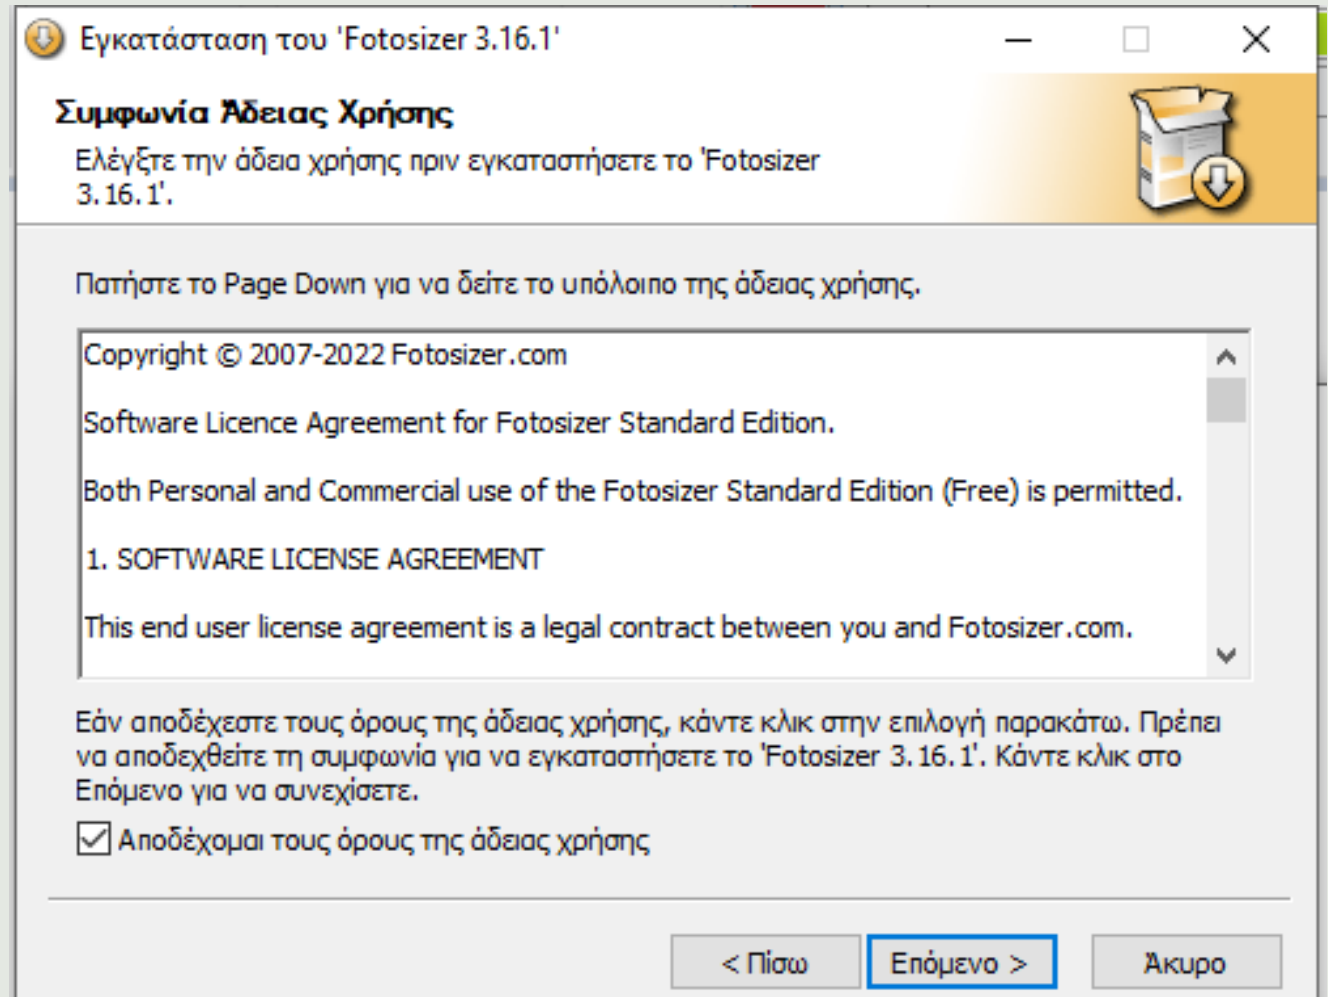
Εγκατάσταση του 'Fotosizer 3.16.1'

Συμφωνία Άδειας Χρήσης

Ελέγξτε την άδεια χρήσης πριν εγκαταστήσετε το 'Fotosizer 3.16.1'.

Πατήστε το Page Down για να δείτε το υπόλοιπο της άδειας χρήσης.

Copyright © 2007-2022 Fotosizer.com

Software Licence Agreement for Fotosizer Standard Edition.

Both Personal and Commercial use of the Fotosizer Standard Edition (Free) is permitted.

1. SOFTWARE LICENSE AGREEMENT

This end user license agreement is a legal contract between you and Fotosizer.com.

Εάν αποδέχεστε τους όρους της άδειας χρήσης, κάντε κλικ στην επιλογή παρακάτω. Πρέπει να αποδεχθείτε τη συμφωνία για να εγκαταστήσετε το 'Fotosizer 3.16.1'. Κάντε κλικ στο Επόμενο για να συνεχίσετε.

Αποδέχομαι τους όρους της άδειας χρήσης

< Πίσω
Επόμενο >
Άκυρο